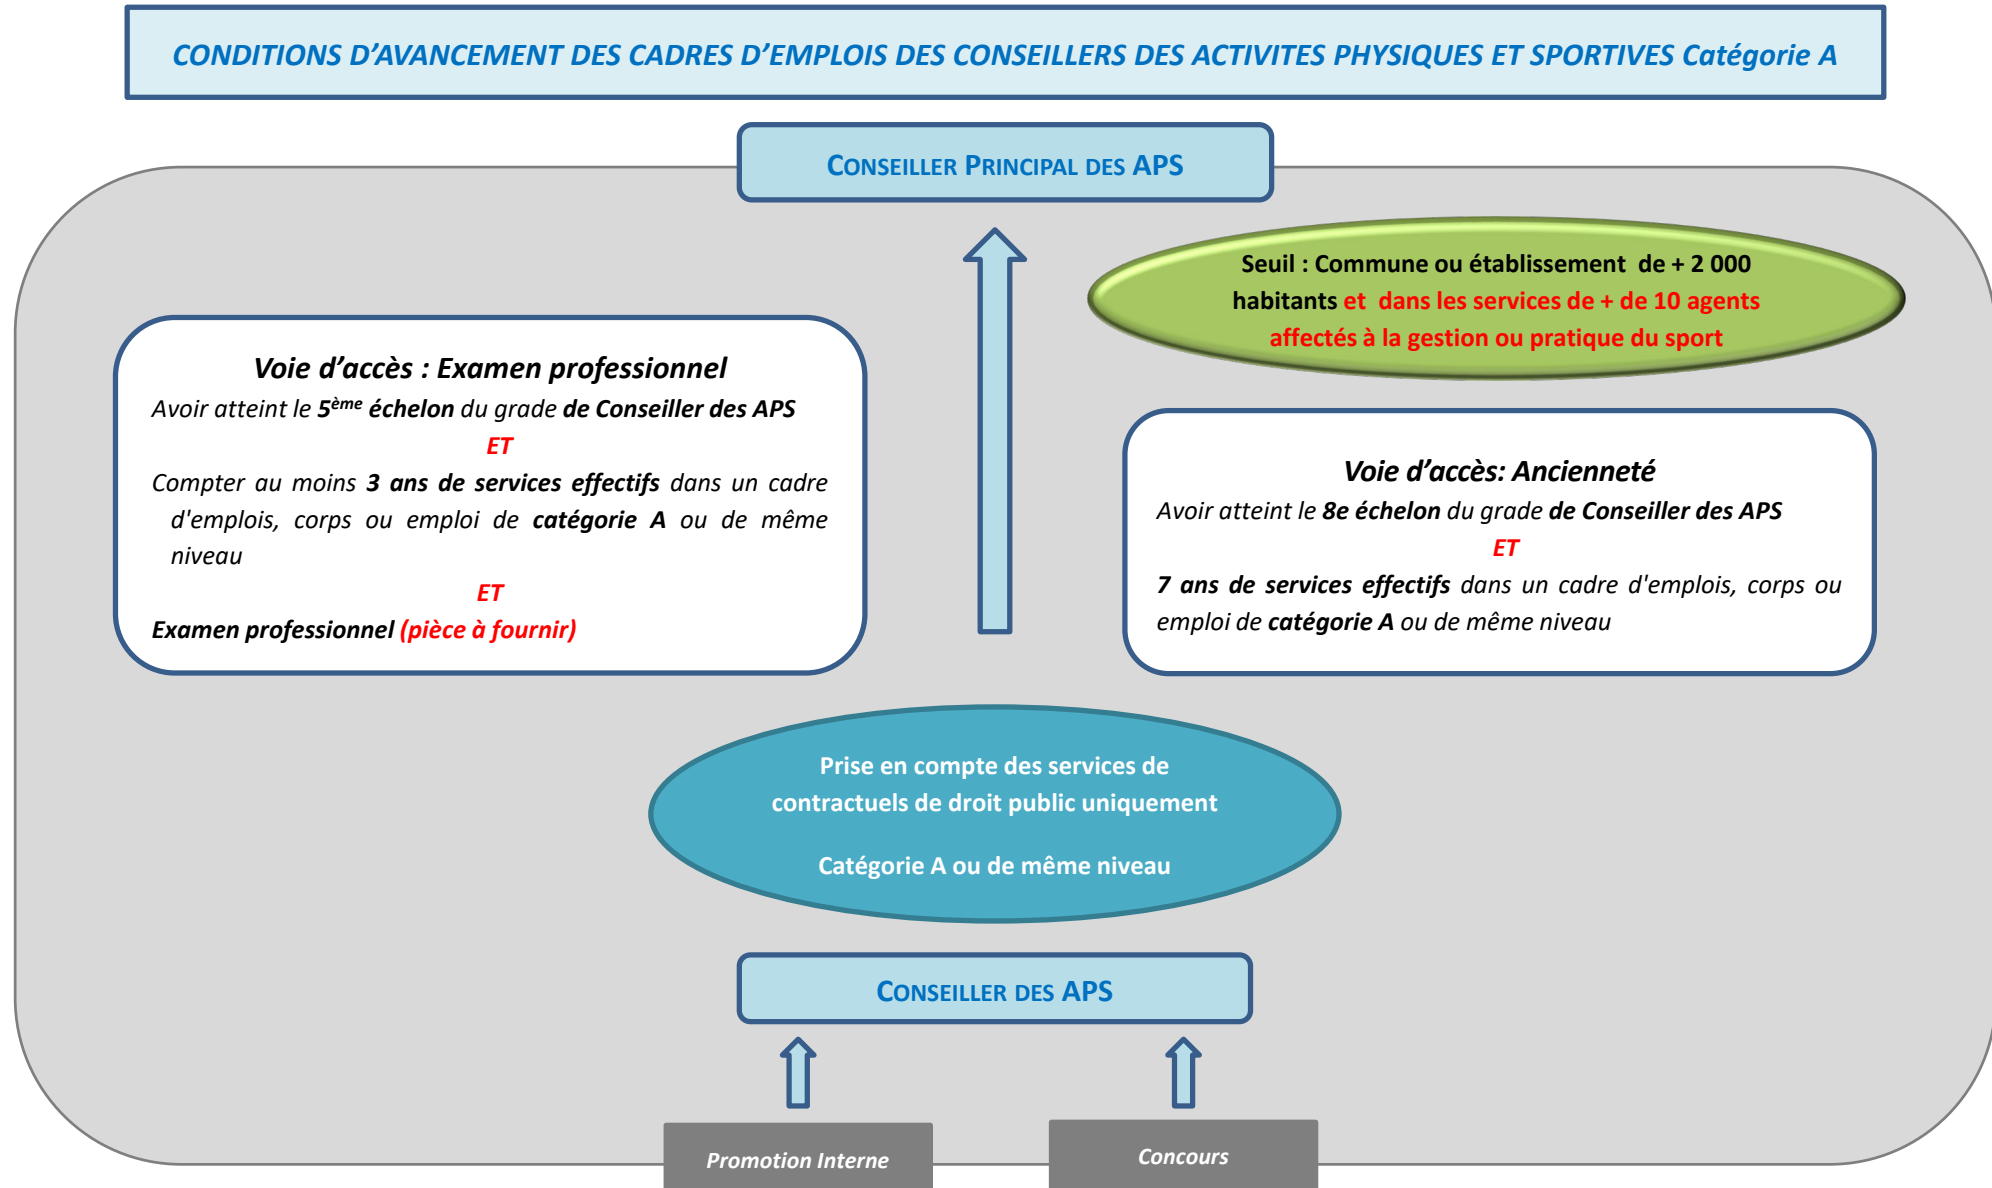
CONDITIONS D'AVANCEMENT DES CADRES D'EMPLOIS DES CONSEILLERS DES ACTIVITES PHYSIQUES ET SPORTIVES Catégorie A

CONSEILLER PRINCIPAL DES APS

Seuil : Commune ou établissement de + 2 000 habitants et dans les services de + de 10 agents affectés à la gestion ou pratique du sport

Voie d'accès : Examen professionnel

Avoir atteint le 5ème échelon du grade de Conseiller des APS

ET

Compter au moins 3 ans de services effectifs dans un cadre d'emplois, corps ou emploi de catégorie A ou de même niveau

ET

Examen professionnel (pièce à fournir)

Voie d'accès: Ancienneté

Avoir atteint le 8e échelon du grade de Conseiller des APS

ET

7 ans de services effectifs dans un cadre d'emplois, corps ou emploi de catégorie A ou de même niveau

Prise en compte des services de contractuels de droit public uniquement

Catégorie A ou de même niveau

CONSEILLER DES APS

Promotion Interne

Concours